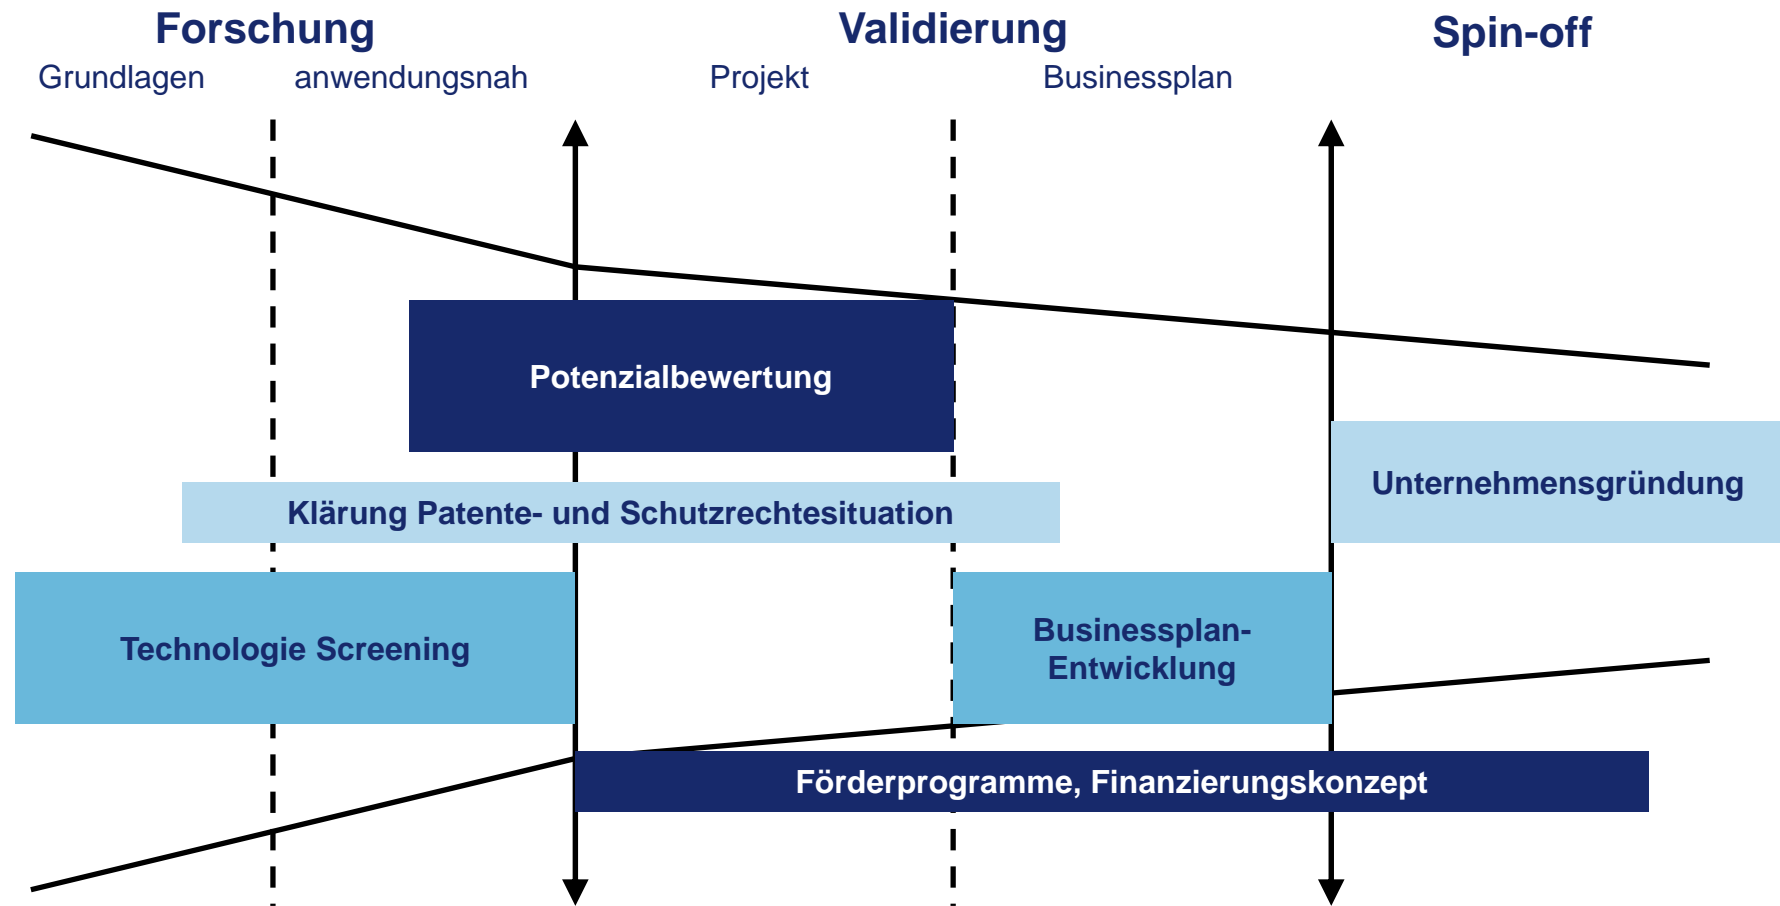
Forschung

Validierung

Spin-off

Grundlagen

anwendungsnah

Projekt

Businessplan

Potenzialbewertung

Unternehmensgründung

Klärung Patente- und Schutzrechtesituation

Technologie Screening

Businessplan-Entwicklung

Förderprogramme, Finanzierungskonzept